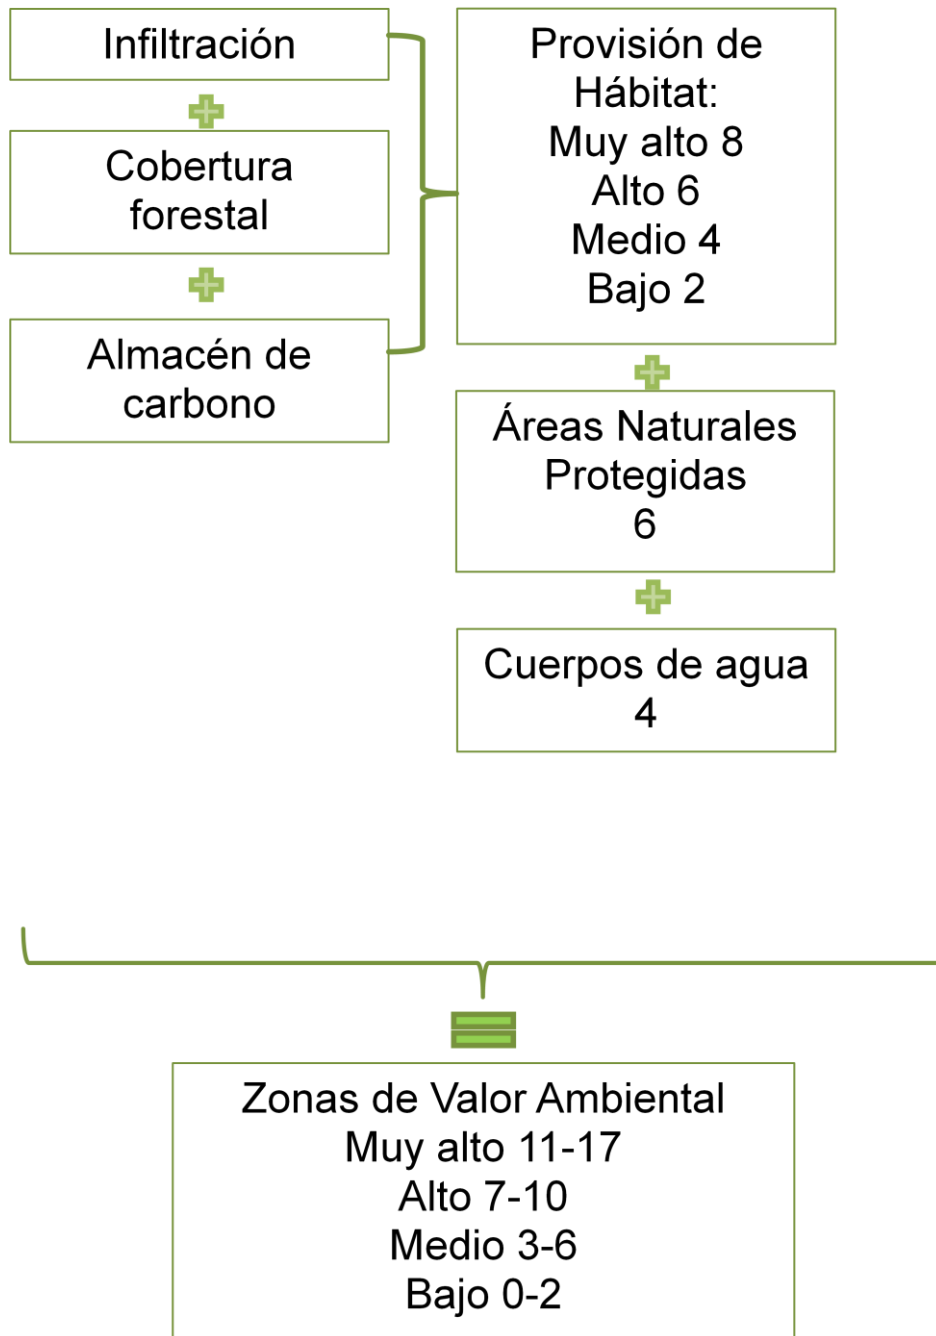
Infiltración

Cobertura forestal

Almacén de carbono

Provisión de Hábitat:
Muy alto 8
Alto 6
Medio 4
Bajo 2

Áreas Naturales Protegidas
6

Cuerpos de agua
4

Zonas de Valor Ambiental
Muy alto 11-17
Alto 7-10
Medio 3-6
Bajo 0-2